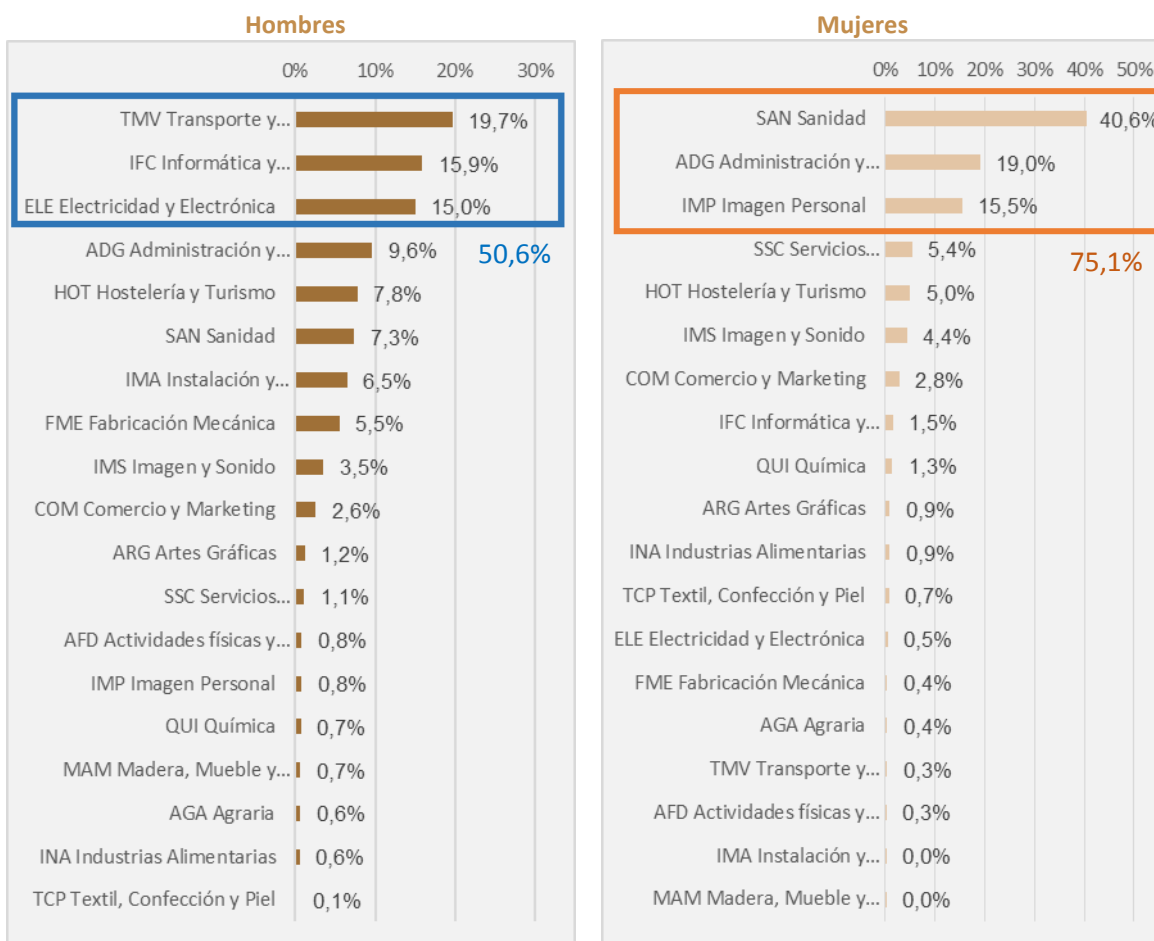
Hombres

0% 10% 20% 30%

TMV Transporte y... 19,7%
IFC Informática y... 15,9%
ELE Electricidad y Electrónica 15,0%
ADG Administración y... 9,6%
HOT Hostelería y Turismo 7,8%
SAN Sanidad 7,3%
IMA Instalación y... 6,5%
FME Fabricación Mecánica 5,5%
IMS Imagen y Sonido 3,5%
COM Comercio y Marketing 2,6%
ARG Artes Gráficas 1,2%
SSC Servicios... 1,1%
AFD Actividades físicas y... 0,8%
IMP Imagen Personal 0,8%
QUI Química 0,7%
MAM Madera, Mueble y... 0,7%
AGA Agraria 0,6%
INA Industrias Alimentarias 0,6%
TCP Textil, Confección y Piel 0,1%

50,6%

Mujeres

0% 10% 20% 30% 40% 50%

SAN Sanidad 40,6%
ADG Administración y... 19,0%
IMP Imagen Personal 15,5%
SSC Servicios... 5,4%
HOT Hostelería y Turismo 5,0%
IMS Imagen y Sonido 4,4%
COM Comercio y Marketing 2,8%
IFC Informática y... 1,5%
QUI Química 1,3%
ARG Artes Gráficas 0,9%
INA Industrias Alimentarias 0,9%
TCP Textil, Confección y Piel 0,7%
ELE Electricidad y Electrónica 0,5%
FME Fabricación Mecánica 0,4%
AGA Agraria 0,4%
TMV Transporte y... 0,3%
AFD Actividades físicas y... 0,3%
IMA Instalación y... 0,0%
MAM Madera, Mueble y... 0,0%

75,1%